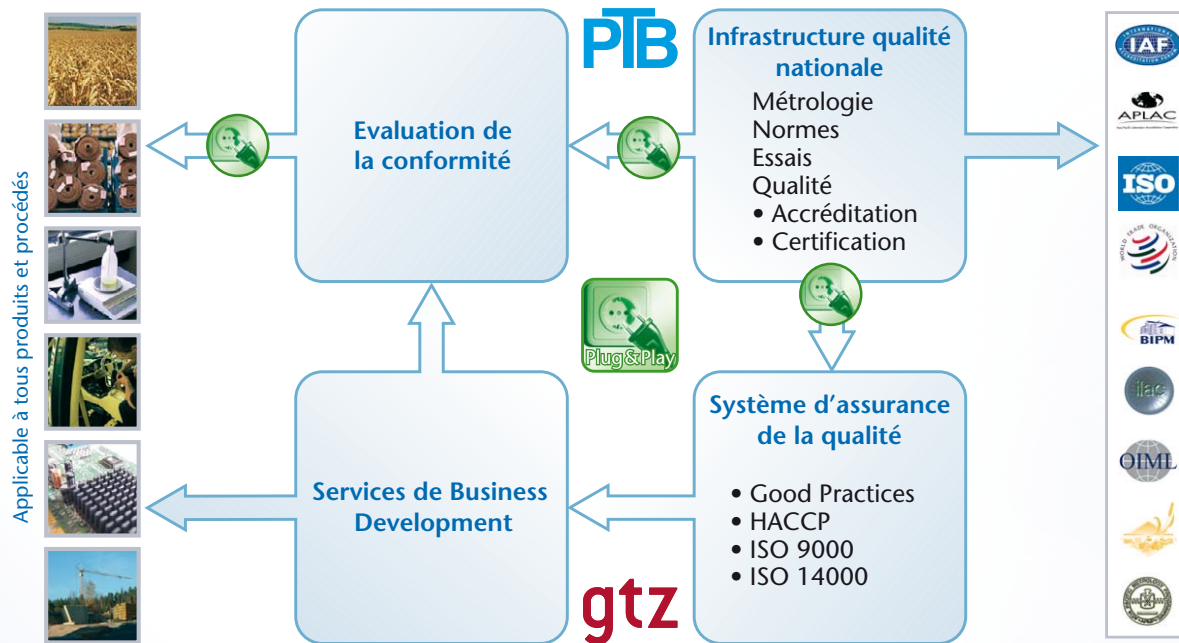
Applicable à tous produits et procédés

Evaluation de la conformité

PTB

Infrastructure qualité nationale

Métrologie
Normes
Essais
Qualité
• Accréditation
• Certification

Plug&Play

Services de Business Development

Système d'assurance de la qualité

• Good Practices
• HACCP
• ISO 9000
• ISO 14000

gtz

IAF
APLAC
ISO
BIPM
ilac
OIML